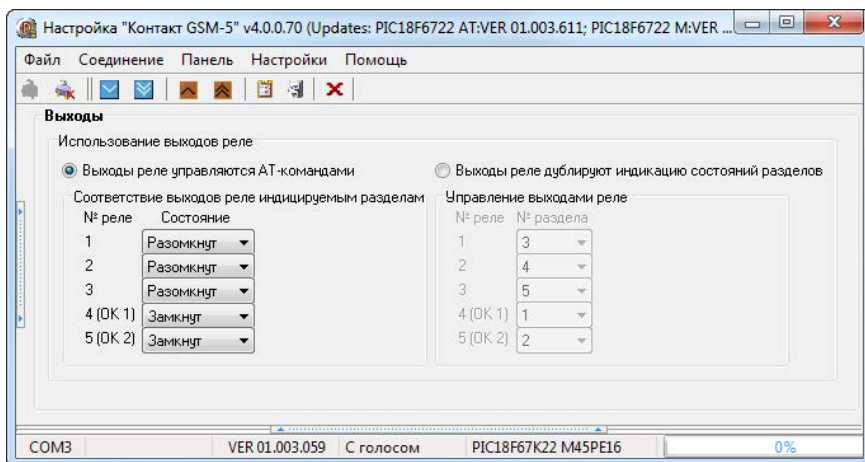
Настройка "Контакт GSM-5" v4.0.0.70 (Updates: PIC18F6722 AT:VER 01.003.611; PIC18F6722 M:VER ...

Файл Соединение Панель Настройки Помощь

Выходы

Использование выходов реле

Выходы реле управляются АТ-командами

Выходы реле дублируют индикацию состояний разделов

Соответствие выходов реле индицируемым разделам

| № реле | Состояние |
|---|---|
| 1 | Разомкнут |
| 2 | Разомкнут |
| 3 | Разомкнут |
| 4 (OK 1) | Замкнут |
| 5 (OK 2) | Замкнут |

Управление выходами реле

| № реле | № раздела |
|---|---|
| 1 | 3 |
| 2 | 4 |
| 3 | 5 |
| 4 (OK 1) | 1 |
| 5 (OK 2) | 2 |

COM3 VER 01.003.059 С голосом PIC18F67K22 M45PE16 0%